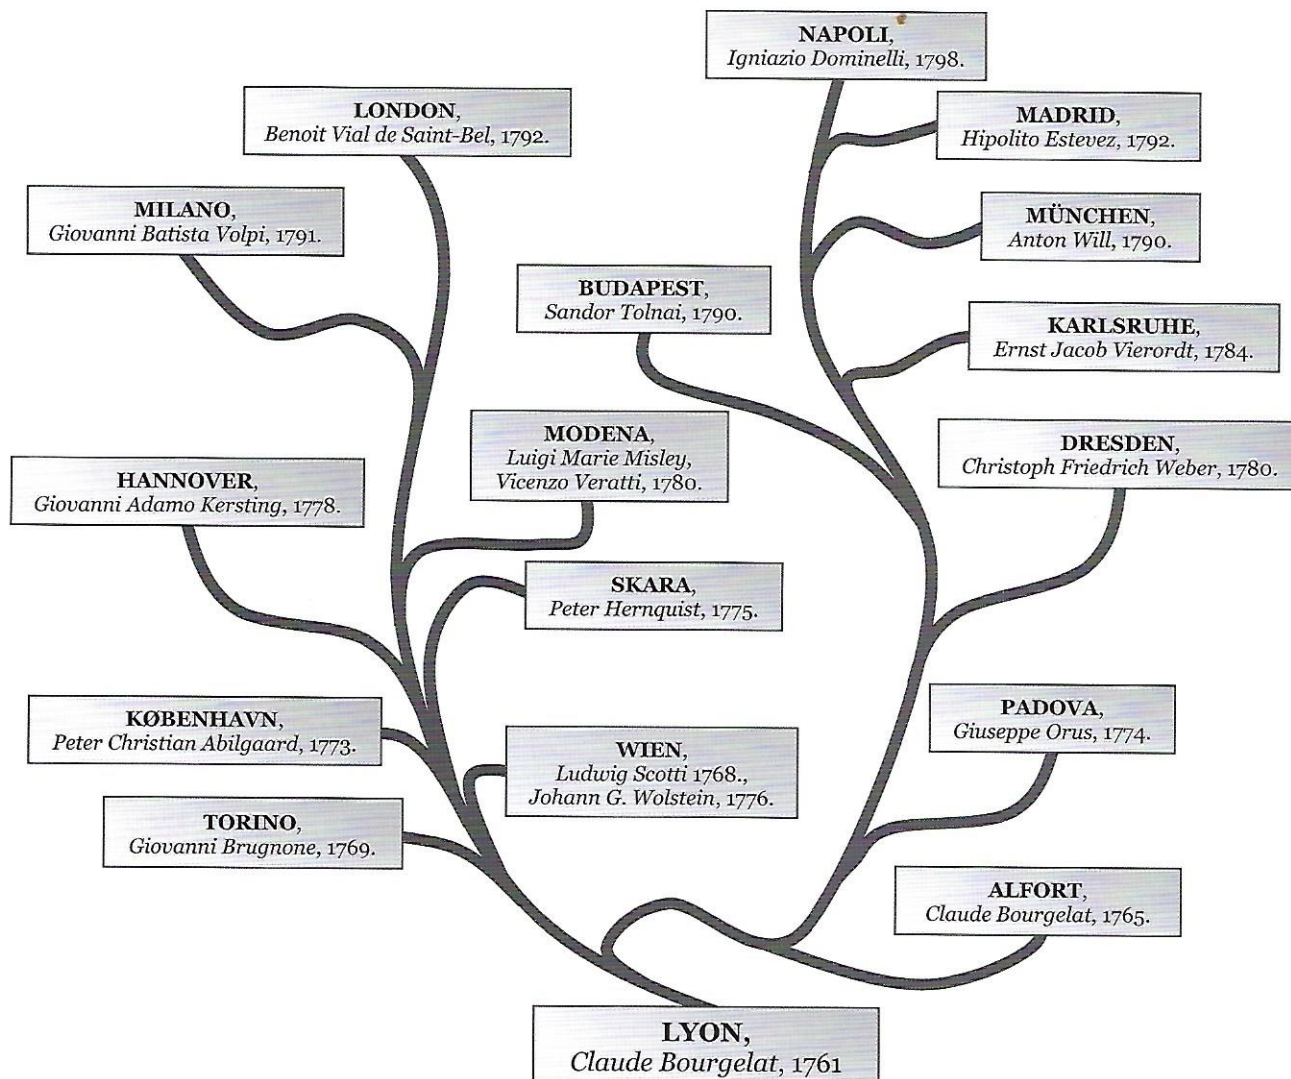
NAPOLI,
Igniazio Dominelli, 1798.

LONDON,
Benoit Vial de Saint-Bel, 1792.

MADRID,
Hipolito Estevez, 1792.

MILANO,
Giovanni Batista Volpi, 1791.

MÜNCHEN,
Anton Will, 1790.

BUDAPEST,
Sandor Tolnai, 1790.

KARLSRUHE,
Ernst Jacob Vierordt, 1784.

MODENA,
Luigi Marie Misley,
Vicenzo Veratti, 1780.

DRESDEN,
Christoph Friedrich Weber, 1780.

HANNOVER,
Giovanni Adamo Kersting, 1778.

SKARA,
Peter Hernquist, 1775.

PADOVA,
Giuseppe Orus, 1774.

KØBENHAVN,
Peter Christian Abilgaard, 1773.

WIEN,
Ludwig Scotti 1768.,
Johann G. Wolstein, 1776.

TORINO,
Giovanni Brugnone, 1769.

ALFORT,
Claude Bourgelat, 1765.

LYON,
Claude Bourgelat, 1761